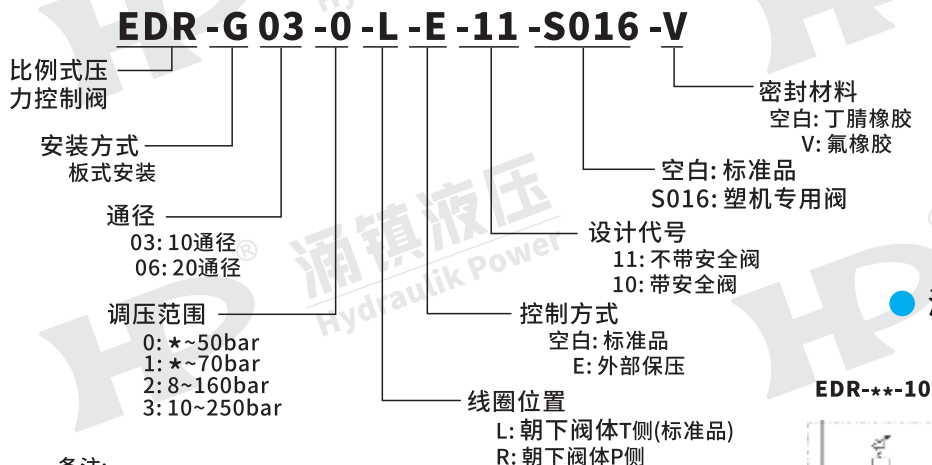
EDR-G03-0-L-E-11-S016-V

比例式压力控制阀

安装方式
板式安装

通径
03: 10通径
06: 20通径

调压范围
0: ⋆~50bar
1: ⋆~70bar
2: 8~160bar
3: 10~250bar

线圈位置
L: 朝下阀体T侧(标准品)
R: 朝下阀体P侧

控制方式
空白: 标准品
E: 外部保压

设计代号
11: 不带安全阀
10: 带安全阀

空白: 标准品
S016: 塑机专用阀

密封材料
空白: 丁腈橡胶
V: 氟橡胶

涌镇液压
Hydraulik Power

EDR-⋆⋆-10

备注: